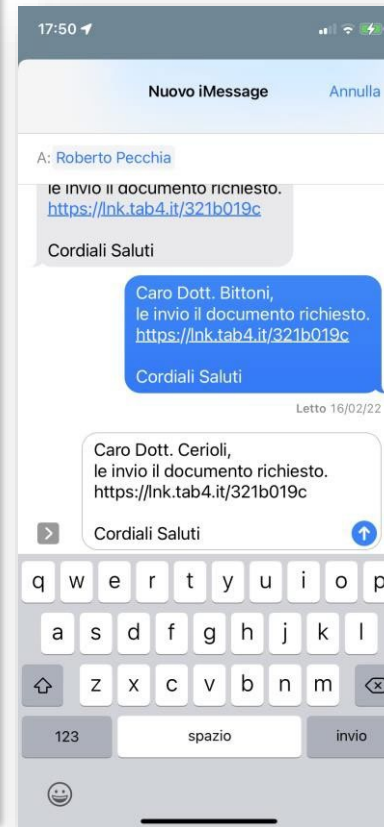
17:50

Nuovo iMessage

Annulla

A: Roberto Pecchia

le invio il documento richiesto.
https://lnk.tab4.it/321b019c

Cordiali Saluti

Caro Dott. Bittoni,
le invio il documento richiesto.
https://lnk.tab4.it/321b019c

Cordiali Saluti

Letto 16/02/22

Caro Dott. Cerioli,
le invio il documento richiesto.
https://lnk.tab4.it/321b019c

Cordiali Saluti

q w e r t y u i o p
a s d f g h j k l
z x c v b n m
123 spazio invio